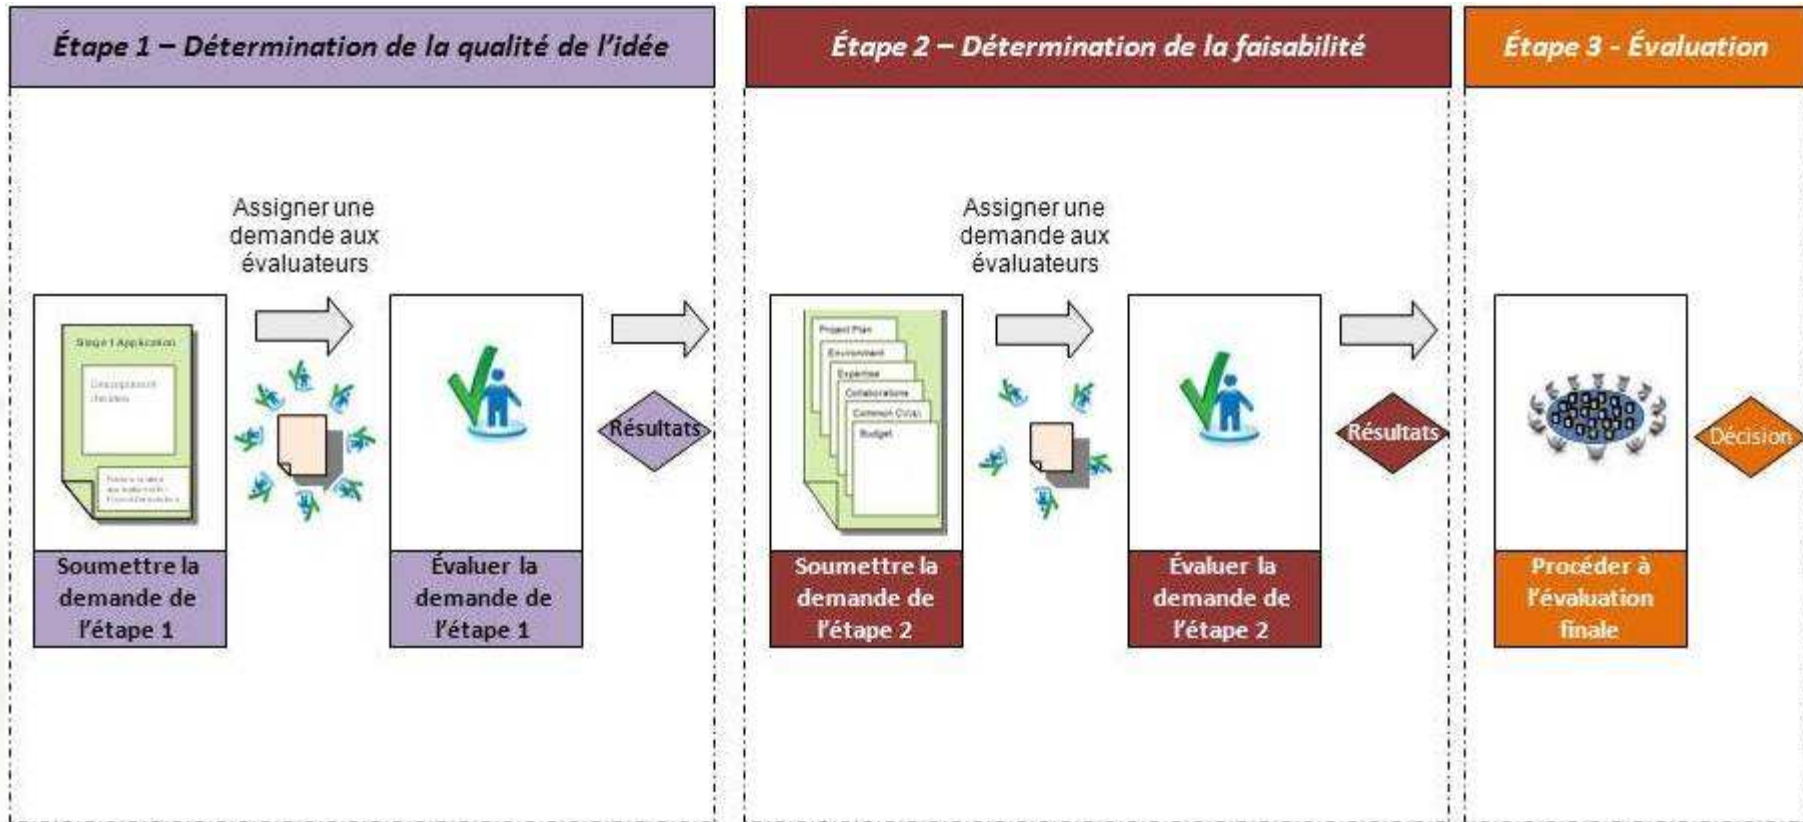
Étape 1 – Détermination de la qualité de l'idée

Assigner une demande aux évaluateurs

Stage 1 Application

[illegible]

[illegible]

Résultats

Soumettre la demande de l'étape 1

Évaluer la demande de l'étape 1

Étape 2 – Détermination de la faisabilité

Assigner une demande aux évaluateurs

Project Plan

Environment

Expertise

Collaborations

Common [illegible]

Budget

Résultats

Soumettre la demande de l'étape 2

Évaluer la demande de l'étape 2

Étape 3 - Évaluation

Décision

Procéder à l'évaluation finale